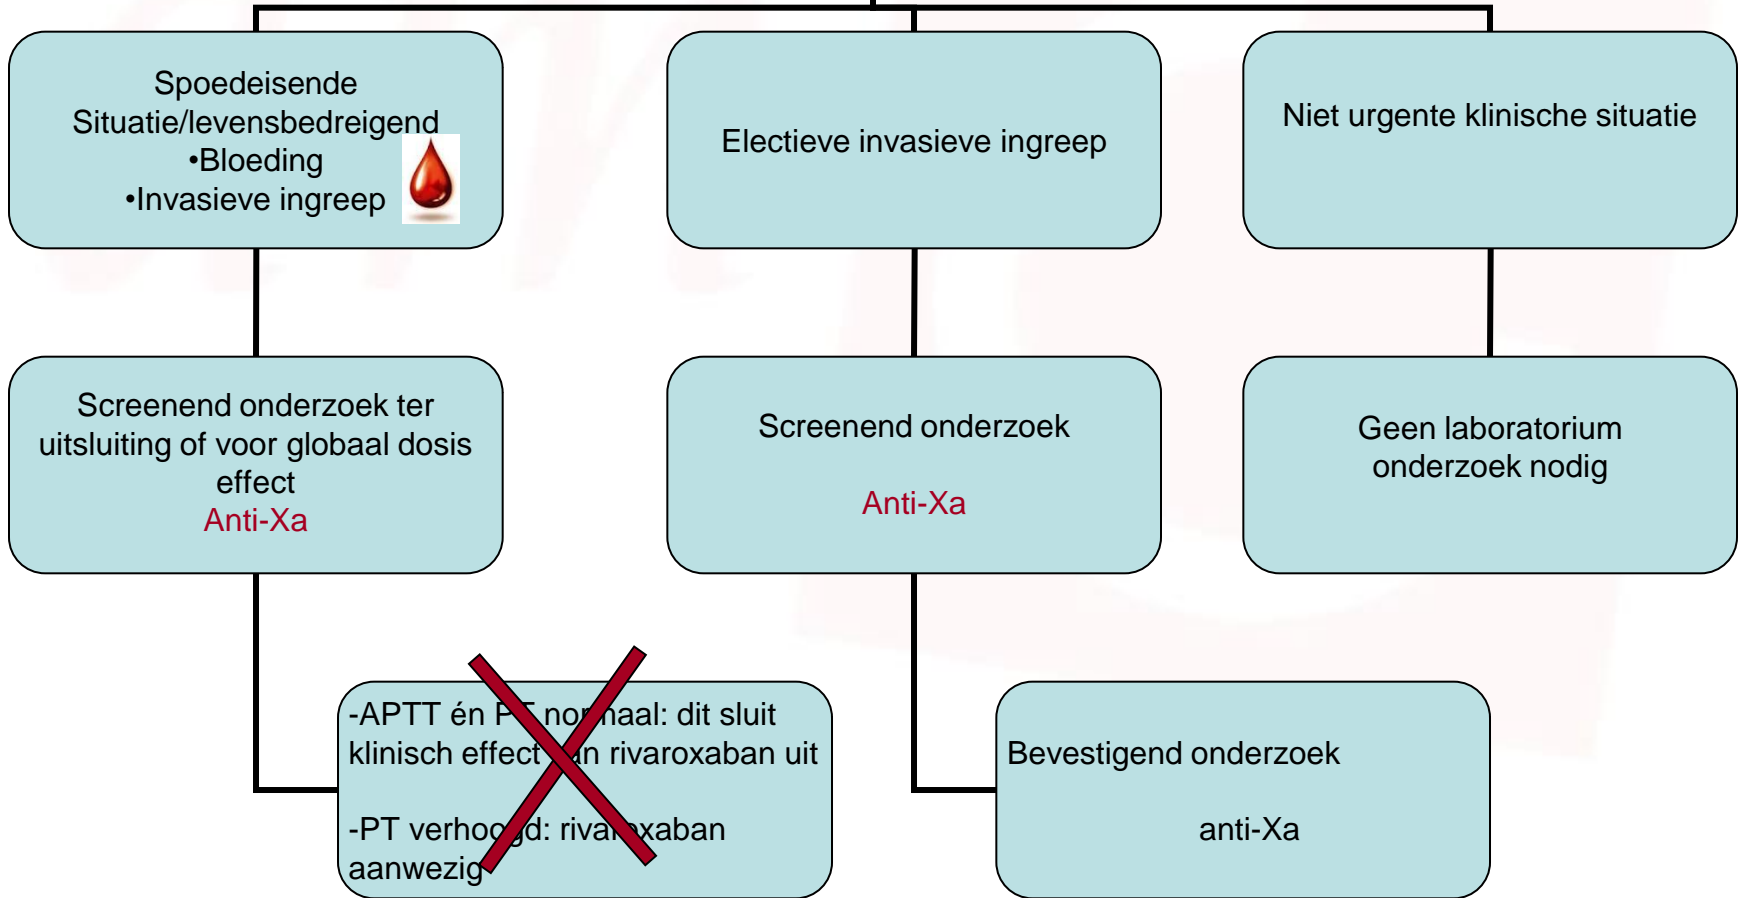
Spoedeisende Situatie/levensbedreigend
•Bloeding
•Invasieve ingreep

Electieve invasieve ingreep

Niet urgente klinische situatie

Screenend onderzoek ter uitsluiting of voor globaal dosis effect
Anti-Xa

Screenend onderzoek

Anti-Xa

Geen laboratorium onderzoek nodig

-APTT én P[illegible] nor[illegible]aal: dit sluit klinisch effect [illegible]n rivaroxaban uit

-PT verho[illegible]d: riva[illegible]xaban aanwezig

Bevestigend onderzoek

anti-Xa